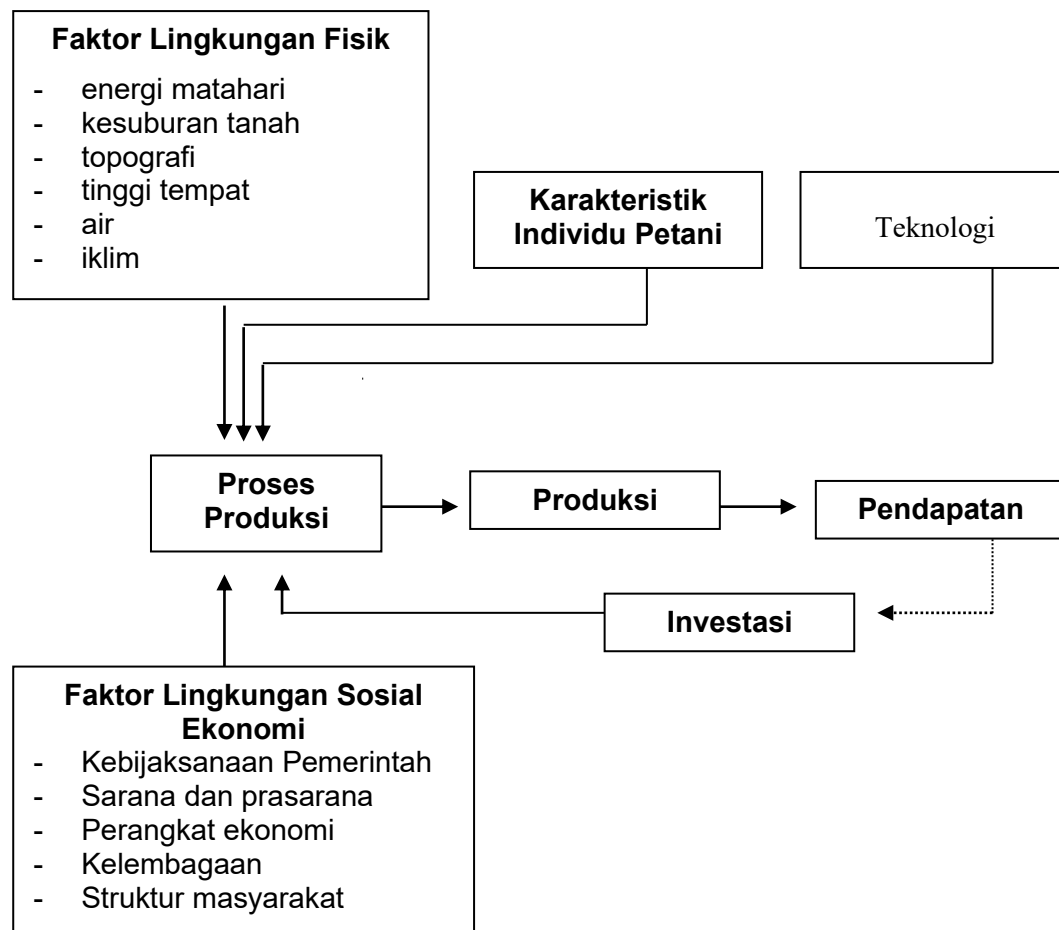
Faktor Lingkungan Fisik
- energi matahari
- kesuburan tanah
- topografi
- tinggi tempat
- air
- iklim

Karakteristik Individu Petani

Teknologi

Proses Produksi

Produksi

Pendapatan

Investasi

Faktor Lingkungan Sosial Ekonomi
- Kebijaksanaan Pemerintah
- Sarana dan prasarana
- Perangkat ekonomi
- Kelembagaan
- Struktur masyarakat